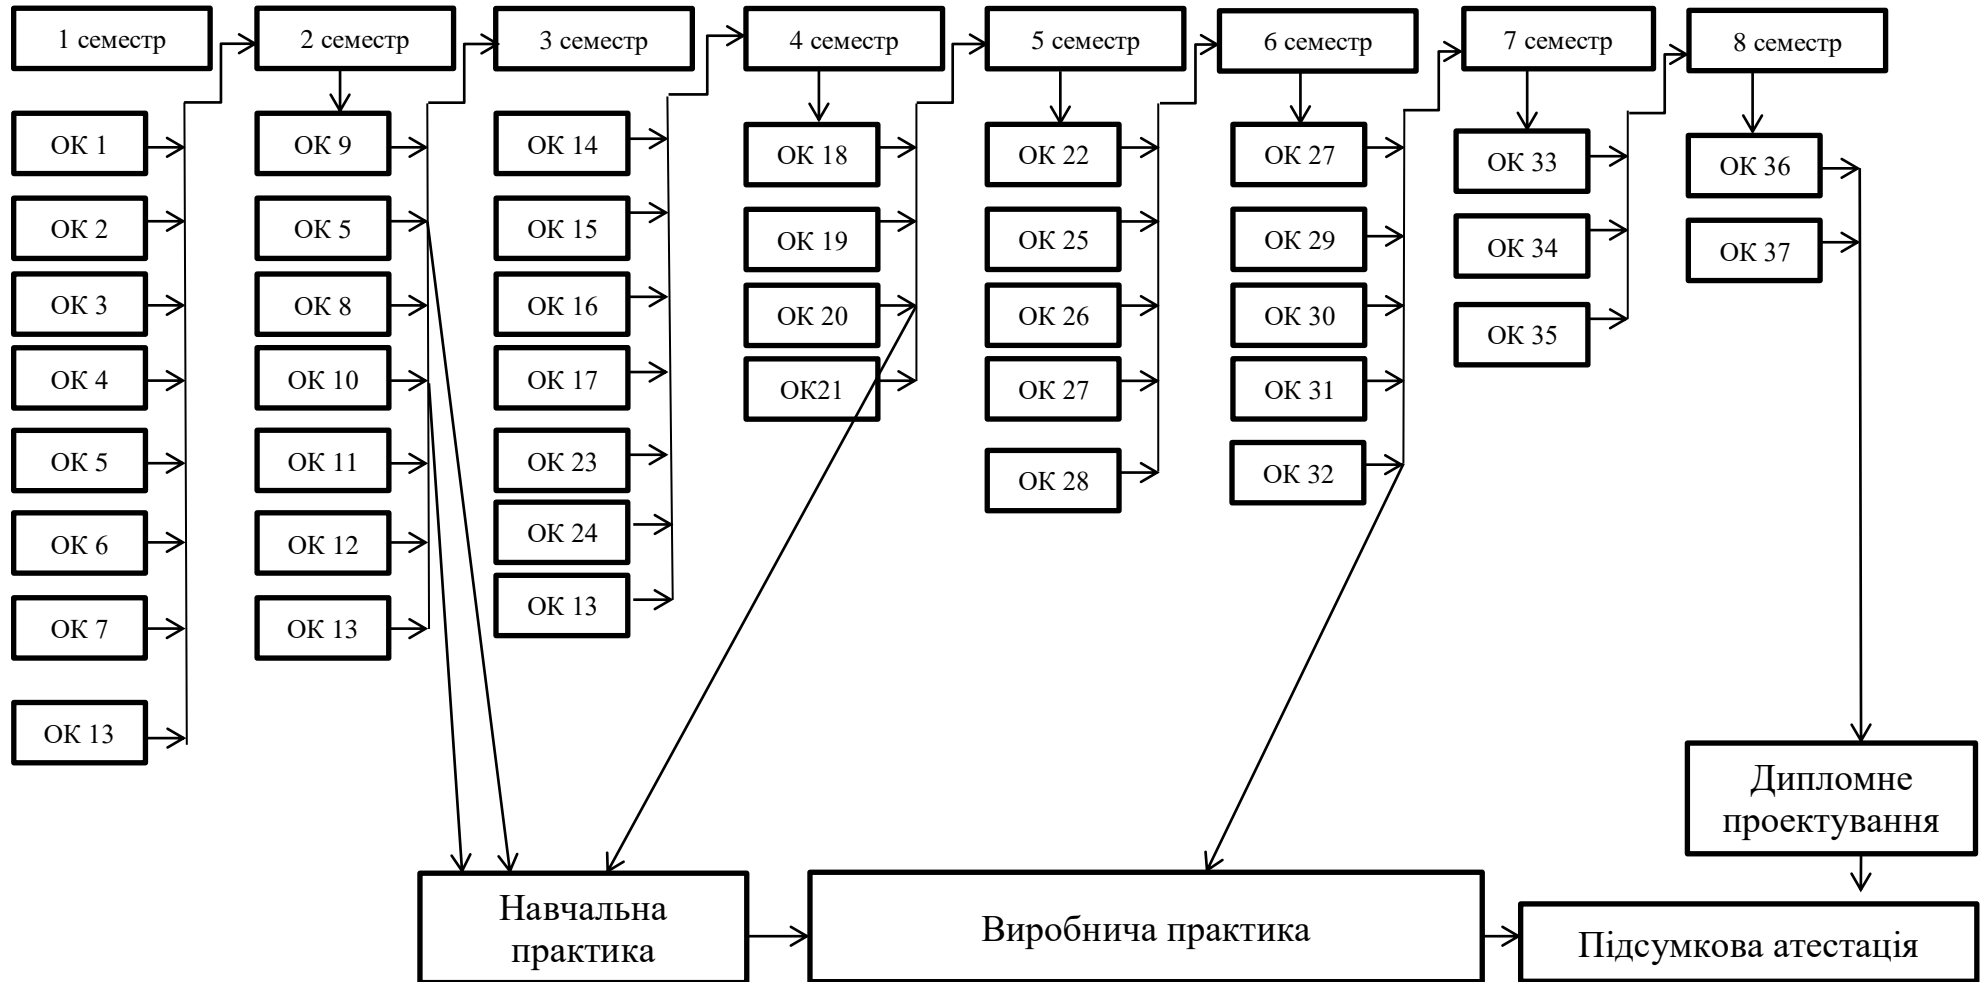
1 семестр

ОК 1

ОК 2

ОК 3

ОК 4

ОК 5

ОК 6

ОК 7

ОК 13

2 семестр

ОК 9

ОК 5

ОК 8

ОК 10

ОК 11

ОК 12

ОК 13

3 семестр

ОК 14

ОК 15

ОК 16

ОК 17

ОК 23

ОК 24

ОК 13

4 семестр

ОК 18

ОК 19

ОК 20

ОК21

5 семестр

ОК 22

ОК 25

ОК 26

ОК 27

ОК 28

6 семестр

ОК 27

ОК 29

ОК 30

ОК 31

ОК 32

7 семестр

ОК 33

ОК 34

ОК 35

8 семестр

ОК 36

ОК 37

Дипломне проектування

Навчальна практика

Виробнича практика

Підсумкова атестація